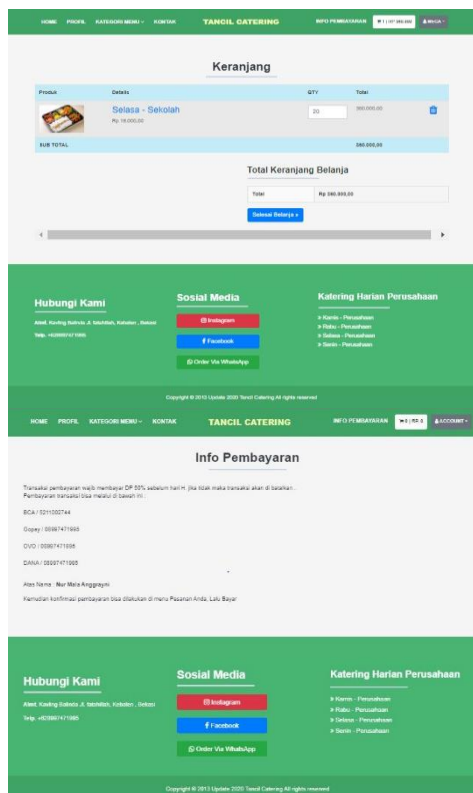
HOME PROFIL KATEGORI MENU ⌄ KONTAK TANCIL CATERING INFO PEMBAYARAN 1 | 380.000 AKUN ⌄

Keranjang

| Produk | Details | QTY | Total |
|---|---|---|---|
| | Selasa - Sekolah Rp 19.000,00 | 20 | 380.000,00 |
| SUB TOTAL | | | 380.000,00 |

Total Keranjang Belanja

| Total | Rp 380.000,00 |
|---|---|

Selesai Belanja »

Hubungi Kami

Alamt. Kaving Kalrvis Jl. Istahlidh, Kebalan , Bekasi

Telp. +6289687471985

Sosial Media

Instagram

Facebook

Order Via WhatsApp

Katering Harian Perusahaan

» Kamis - Perusahaan
» Rabu - Perusahaan
» Selasa - Perusahaan
» Senin - Perusahaan

Copyright © 2013 Update 2020 Tancil Catering All rights reserved

HOME PROFIL KATEGORI MENU ⌄ KONTAK TANCIL CATERING INFO PEMBAYARAN 0 | Rp 0 ACCOUNT ⌄

Info Pembayaran

Transaksi pembayaran wajib membayar DP 50% sebelum hari H. jika tidak maka transaksi akan di batalkan . Pembayaran transaksi bisa melalui di bawah ini :

BCA / 5211002744

Gopay / 089687471985

OVO / 089687471985

DANA / 089687471985

Atas Nama : Nur Mala Anggrayni

Kemudian konfirmasi pembayaran bisa dilakukan di menu Pesanan Anda, Lalu Bayar

Hubungi Kami

Alamt. Kaving Kalreda Jl. Istahlidh, Kebalan , Bekasi

Telp. +6289687471985

Sosial Media

Instagram

Facebook

Order Via WhatsApp

Katering Harian Perusahaan

» Kamis - Perusahaan
» Rabu - Perusahaan
» Selasa - Perusahaan
» Senin - Perusahaan

Copyright © 2013 Update 2020 Tancil Catering All rights reserved